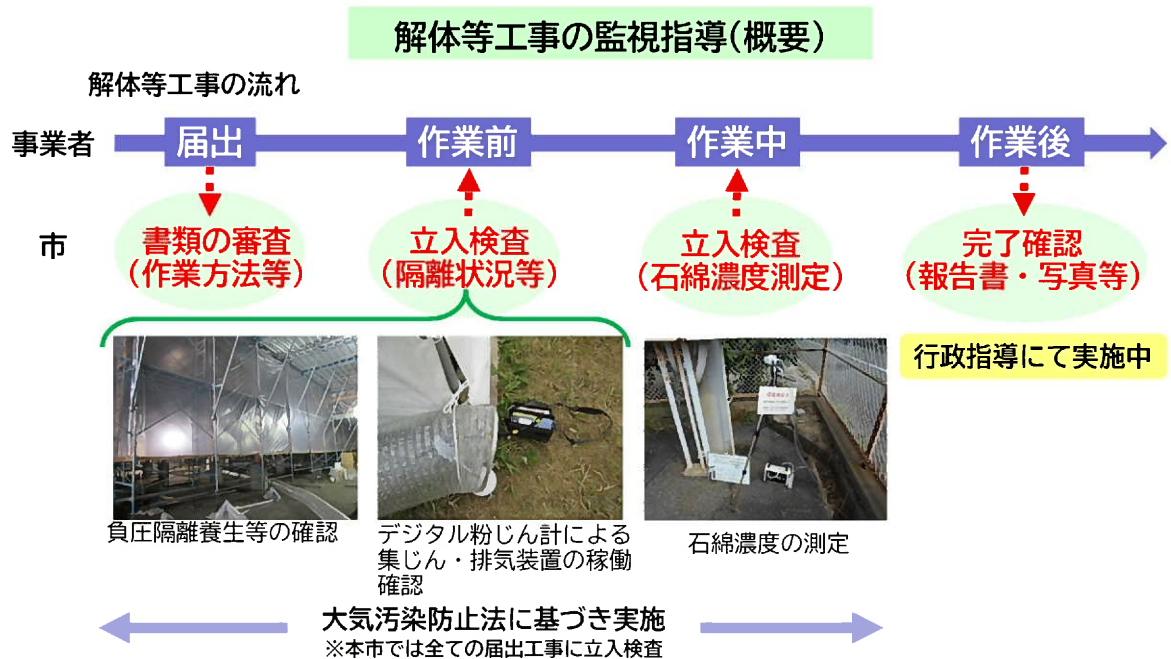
解体等工事の監視指導(概要)

解体等工事の流れ

事業者

届出

作業前

作業中

作業後

市

書類の審査
(作業方法等)

立入検査
(隔離状況等)

立入検査
(石綿濃度測定)

完了確認
(報告書・写真等)

行政指導にて実施中

負圧隔離養生等の確認

デジタル粉じん計による集じん・排気装置の稼働確認

石綿濃度の測定

大気汚染防止法に基づき実施
※本市では全ての届出工事に立入検査